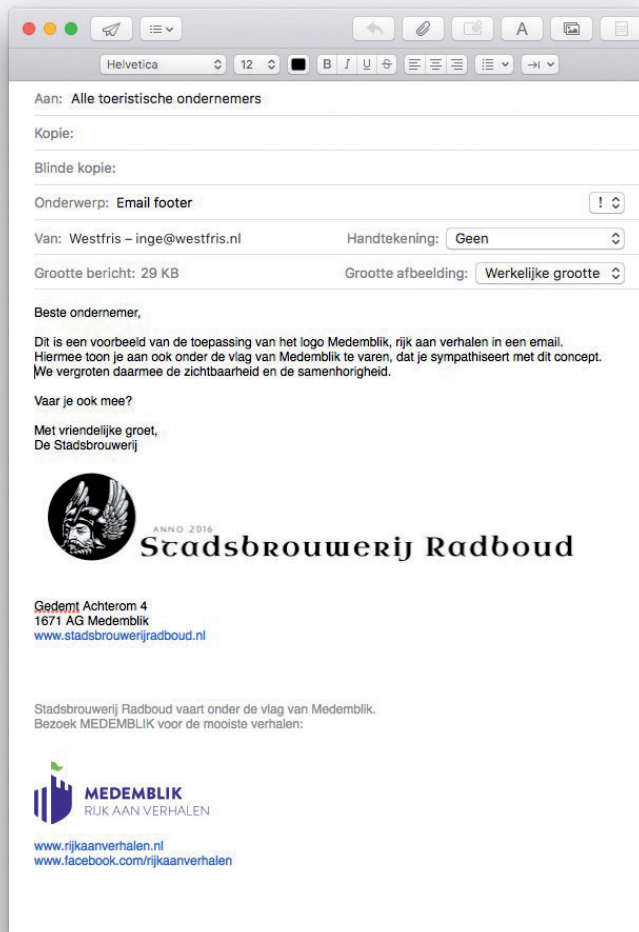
Helvetica 12 B I U S

Aan: Alle toeristische ondernemers

Kopie:

Blinde kopie:

Onderwerp: Email footer

Van: Westfris – inge@westfris.nl Handtekening: Geen

Grootte bericht: 29 KB Grootte afbeelding: Werkelijke grootte

Beste ondernemer,

Dit is een voorbeeld van de toepassing van het logo Medemblik, rijk aan verhalen in een email. Hiermee toon je aan ook onder de vlag van Medemblik te varen, dat je sympathiseert met dit concept. We vergroten daarmee de zichtbaarheid en de samenhorigheid.

Vaar je ook mee?

Met vriendelijke groet,
De Stadsbrouwerij

ANNO 2016
Stadsbrouwerij Radboud

Gedemt Achterom 4
1671 AG Medemblik
www.stadsbrouwerijradboud.nl

Stadsbrouwerij Radboud vaart onder de vlag van Medemblik.
Bezoek MEDEMBLIK voor de mooiste verhalen:

MEDEMBLIK
RIJK AAN VERHALEN

www.rijkaanverhalen.nl
www.facebook.com/rijkaanverhalen